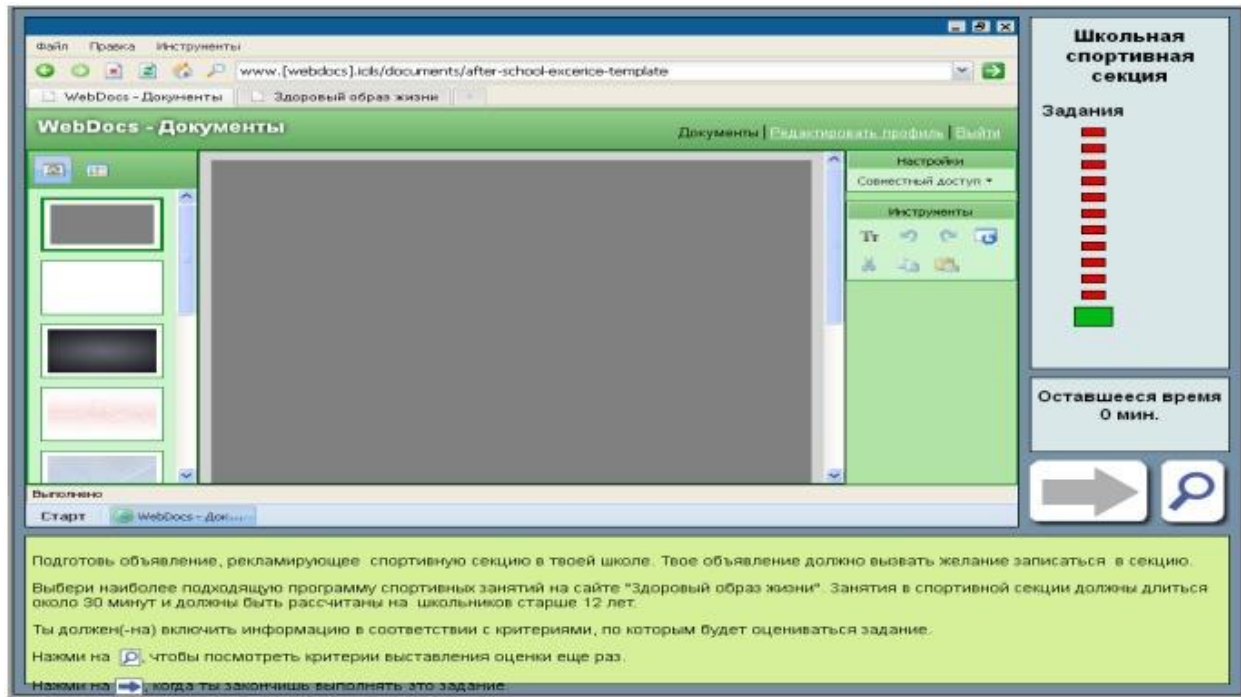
Файл Правка Инструменты

www.[webdocs].icls/documents/after-school-excercice-template

WebDocs - Документы | Здоровый образ жизни

WebDocs - Документы

Документы | Редактировать профиль | Выйти

Настройки

Совместный доступ ▾

Инструменты

Tт

Выполнено

Старт | WebDocs - Док...

Школьная спортивная секция

Задания

Оставшееся время 0 мин.

Подготовь объявление, рекламирующее спортивную секцию в твоей школе. Твое объявление должно вызвать желание записаться в секцию.

Выбери наиболее подходящую программу спортивных занятий на сайте "Здоровый образ жизни". Занятия в спортивной секции должны длиться около 30 минут и должны быть рассчитаны на школьников старше 12 лет.

Ты должен(-на) включить информацию в соответствии с критериями, по которым будет оцениваться задание.

Нажми на , чтобы посмотреть критерии выставления оценки еще раз.

Нажми на , когда ты закончишь выполнять это задание.